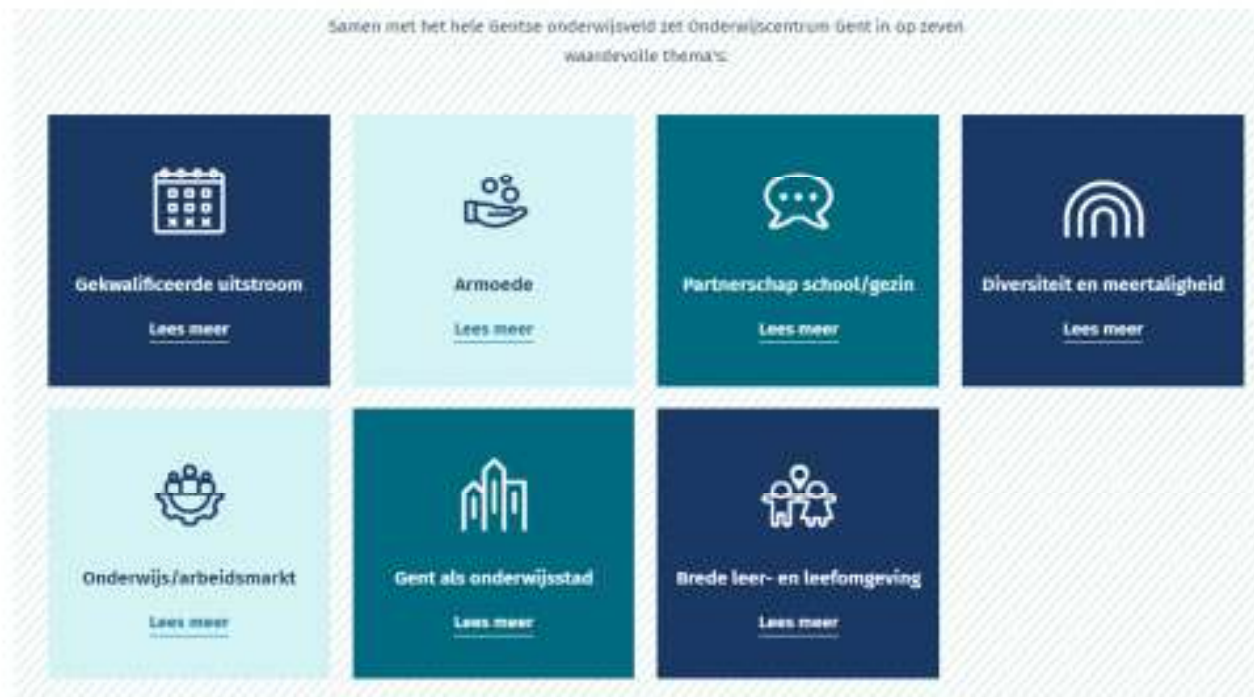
Samen met het hele Gentse onderwijsveld zet Onderwijscentrum Gent in op zeven waardevolle thema's:

Gekwalificeerde uitstroom
Lees meer

Armoede
Lees meer

Partnerschap school/gezin
Lees meer

Diversiteit en meertaligheid
Lees meer

Onderwijs/arbeidsmarkt
Lees meer

Gent als onderwijsstad
Lees meer

Brede leer- en leefomgeving
Lees meer